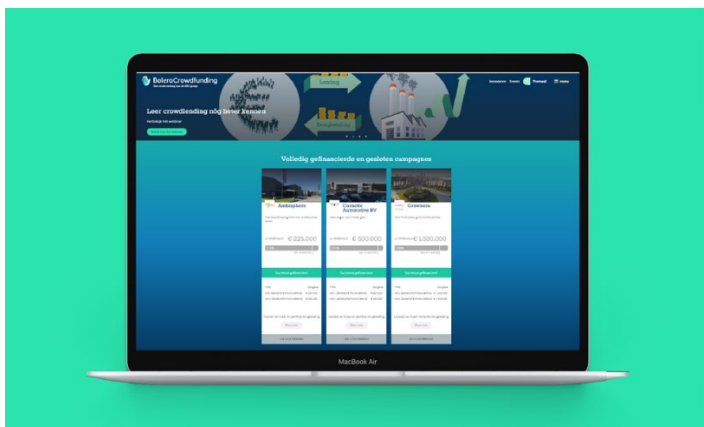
BoleroCrowdfunding

Lening

Leer crowdfunding nóg beter kennen

Volledig gefinancierd en gesloten campagnes

Ambisphere

€ 225.000

Castelein Automotive BV

€ 500.000

Greenspace

€ 1.000.000

MacBook Air